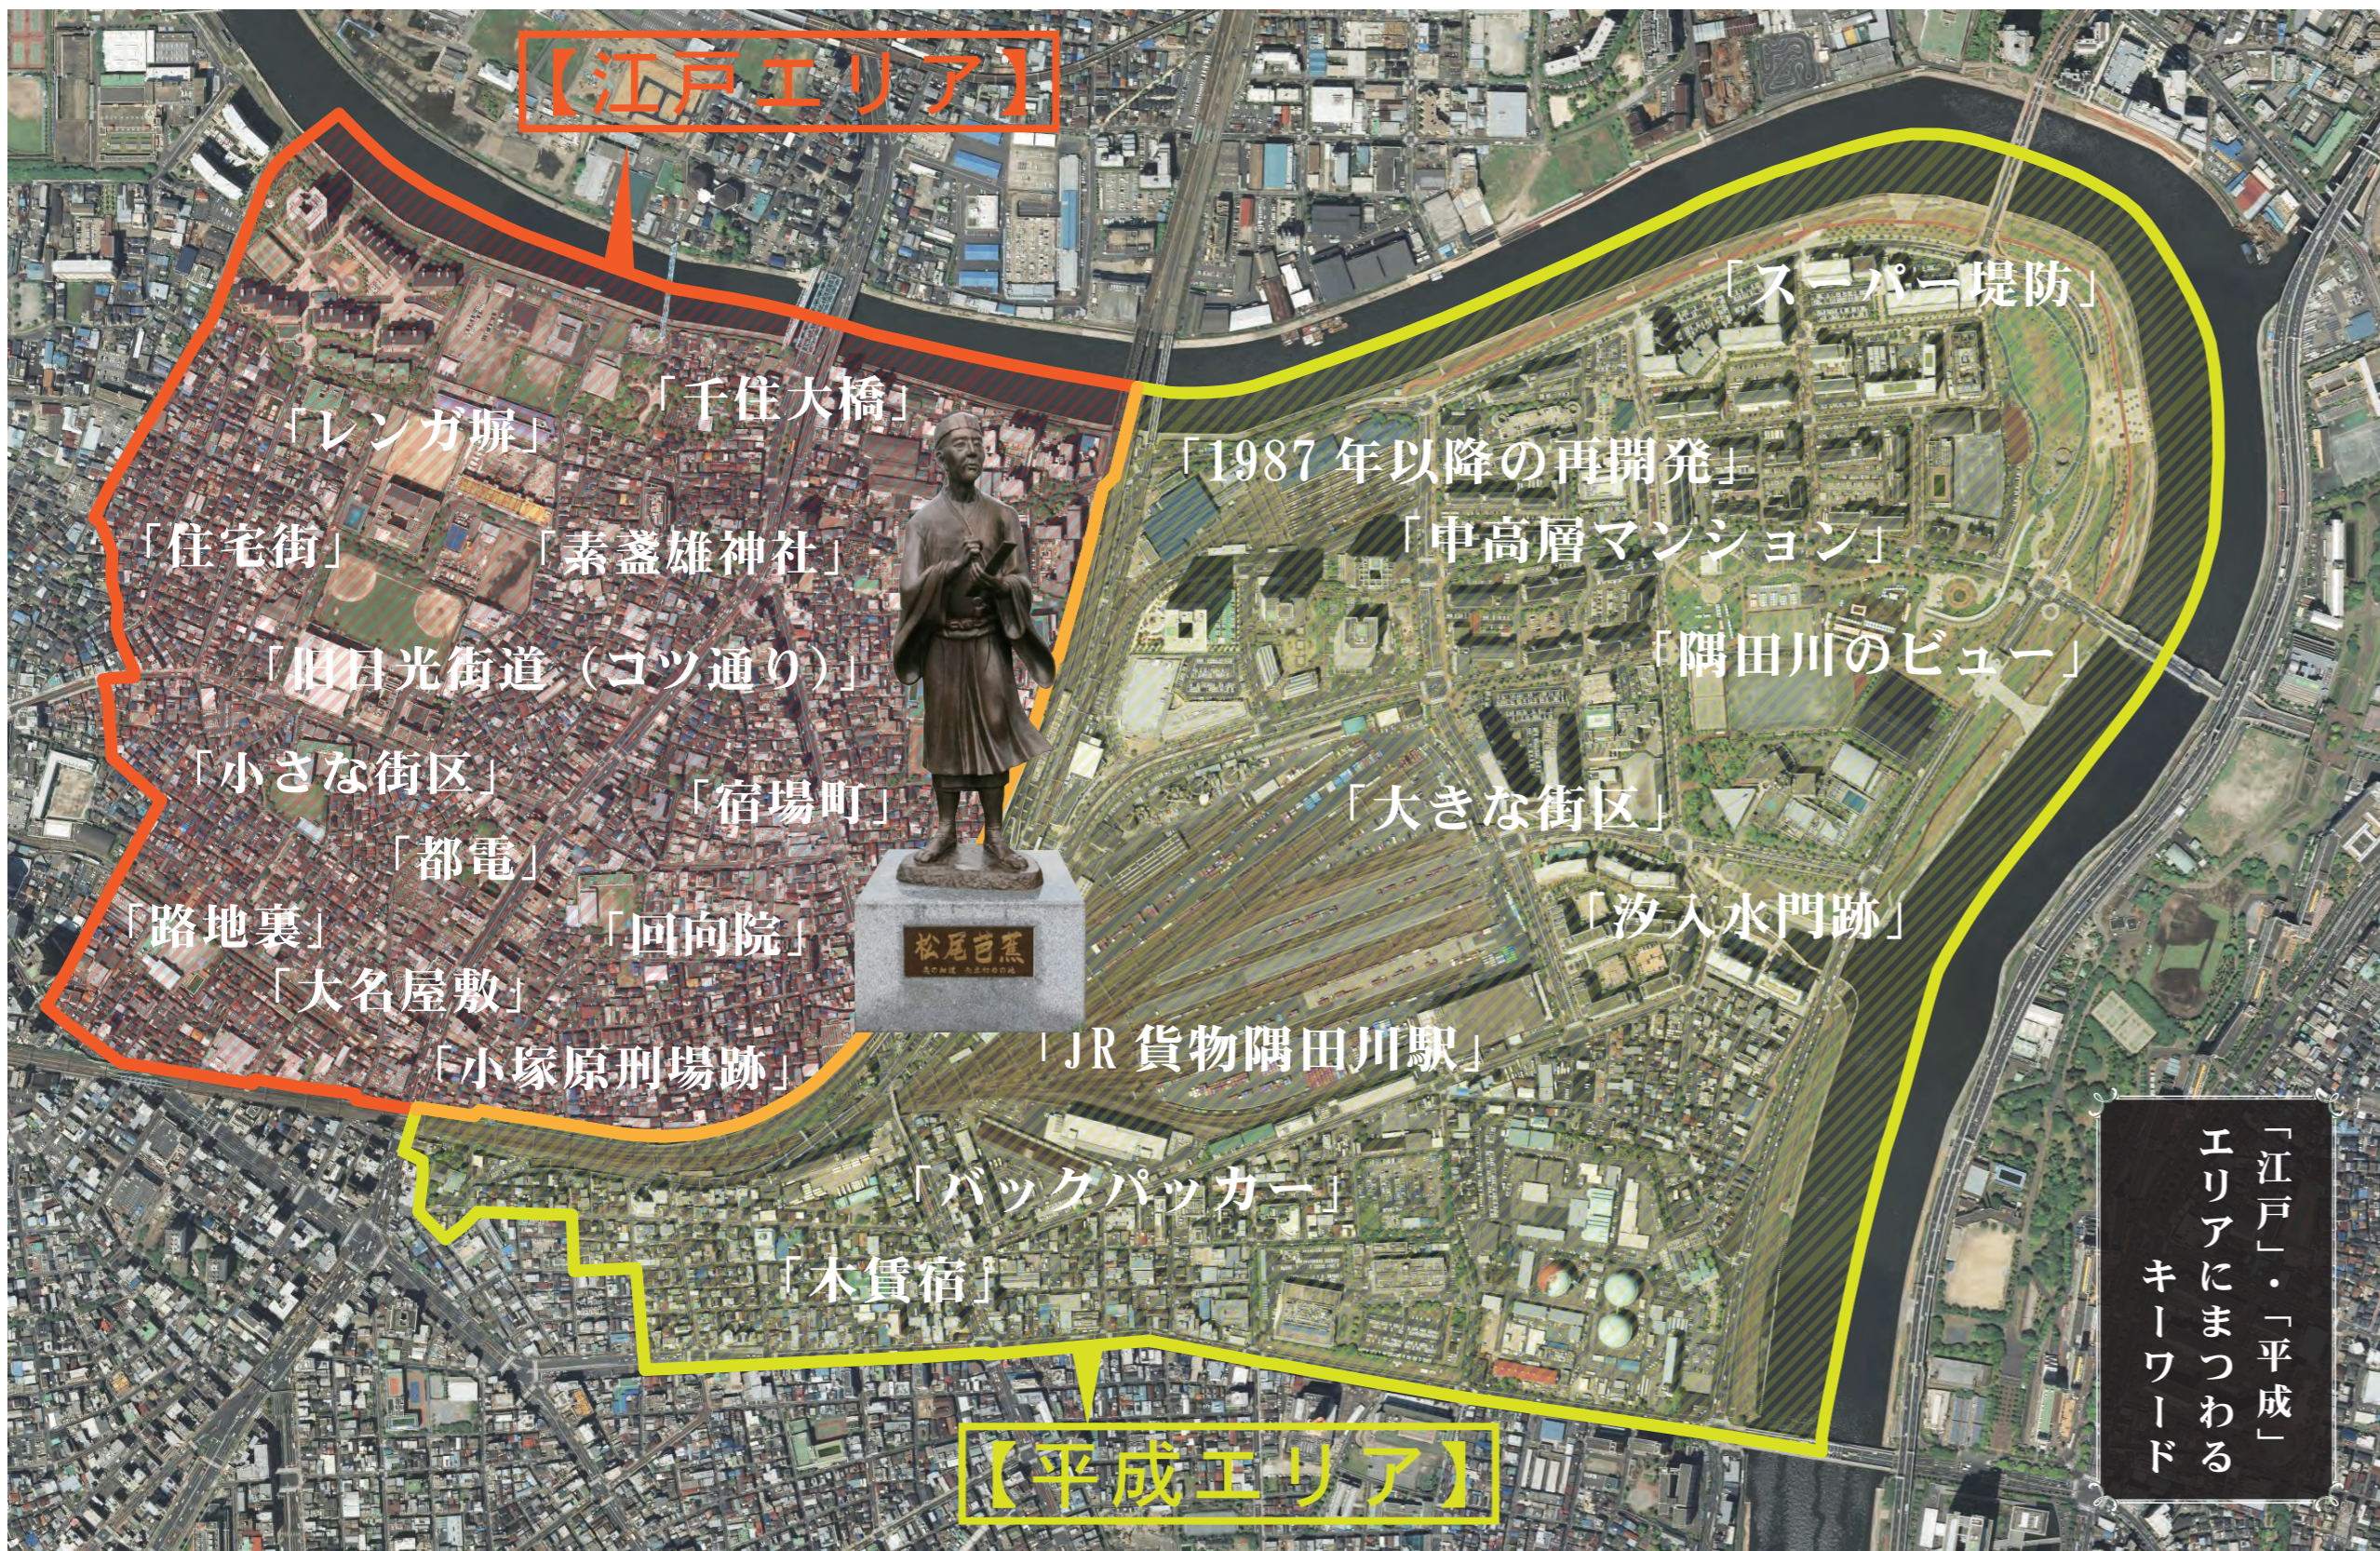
【江戸エリア】

「スーパー堤防」

「千住大橋」

「レンガ塀」

「1987年以降の再開発」

「住宅街」

「素盞雄神社」

「中高層マンション」

「旧日光街道（コツ通り）」

「隅田川のビュー」

「小さな街区」

「宿場町」

「大きな街区」

「都電」

「路地裏」

「回向院」

「汐入水門跡」

「大名屋敷」

松尾芭蕉

「小塚原刑場跡」

「JR貨物隅田川駅」

「バックパッカー」

「木賃宿」

「江戸」・「平成」エリアにまつわるキーワード

【平成エリア】